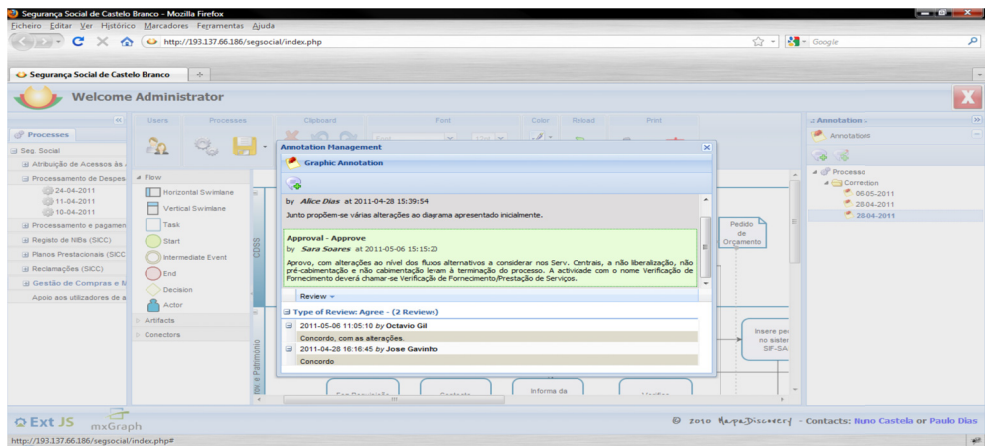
Segurança Social de Castelo Branco - Mozilla Firefox
Ficheiro Editar Ver Histórico Marcadores Ferramentas Ajuda
http://193.137.66.186/segsocial/index.php
Google
Segurança Social de Castelo Branco
Welcome Administrator
Users Processes Clipboard Font Color Reload Print
Processes
Seg. Social
Atribuição de Acessos às
Processamento de Despes
24-04-2011
11-04-2011
10-04-2011
Processamento e pagamen
Registo de NIBs (SICC)
Planos Prestacionais (SICC
Reclamações (SICC)
Gestão de Compras e N
Apoio aos utilizadores de a
Flow
Horizontal Swimlane
Vertical Swimlane
Task
Start
Intermediate Event
End
Decision
Actor
Artifacts
Conectors
Annotation Management
Graphic Annotation
by Alice Dias at 2011-04-28 15:39:54
Junto propõem-se várias alterações ao diagrama apresentado inicialmente.
Approval - Approve
by Sara Soares at 2011-05-06 15:15:22
Aprovo, com alterações ao nível dos fluxos alternativos a considerar nos Serv. Centrais, a não liberalização, não pré-cabimentação e não cabimentação levam à terminação do processo. A actividade com o nome Verificação de Fornecimento deverá chamar-se Verificação de Fornecimento/Prestação de Serviços.
Review
Type of Review: Agree - (2 Review)
2011-05-06 11:05:10 by Octavio Gil
Concordo, com as alterações.
2011-04-28 16:16:45 by Jose Gavinto
Concordo
CDSS
Pedido de Orçamento
Insere pe no sister SIF-SA
Informa da
Annotation
Annotation
Processo
Correction
06-05-2011
28-04-2011
28-04-2011
Ext JS mxGraph
© 2010 MapaDiscovery - Contacts: Nuno Castela or Paulo Dias
http://193.137.66.186/segsocial/index.php#